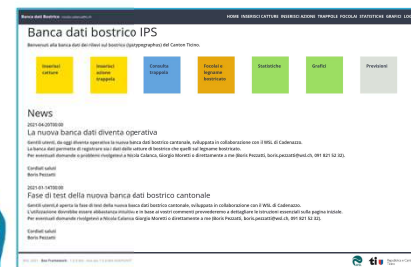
Banca dati Bostrico

HOME INSERISCI CATTURE INSERISCI AZIONE TRAPPOLE FOCOLAI STATISTICHE GRAFICI LOG

Banca dati bostrico IPS

Benvenuti alla banca dati dei rilievi sul bostrico (Ips typographus) del Cantone Ticino.

Inserisci catture

Inserisci azione trappola

Consulta trappole

Focolai e legname bostricato

Statistiche

Grafici

Previsioni

News

2021-04-20T00:00

La nuova banca dati diventa operativa

Gentili utenti, da oggi diventa operativa la nuova banca dati bostrico cantonale, sviluppata in collaborazione con il WSL di Cadenazzo. La banca dati permette di registrare sia i dati delle catture di bostrico che quelli sul legname bostricato. Per eventuali domande o problemi rivolgetevi a Nicola Colanca, Giorgio Moretti o direttamente a me (Boris Pezzatti, boris.pezzatti@wsl.ch, 091 821 52 32).

Cordiali saluti
Boris Pezzatti

2021-01-14T00:00

Fase di test della nuova banca dati bostrico cantonale

Gentili utenti è aperta la fase di test della nuova banca dati bostrico cantonale, sviluppata in collaborazione con il WSL di Cadenazzo. L'utilizzazione dovrebbe essere abbastanza intuitiva e in base ai vostri commenti provvederemo a dettagliare le istruzioni essenziali sulla pagina iniziale. Per eventuali domande rivolgetevi a Nicola Colanca Giorgio Moretti o direttamente a me (Boris Pezzatti, boris.pezzatti@wsl.ch, 091 821 52 32).

Cordiali saluti
Boris Pezzatti

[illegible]